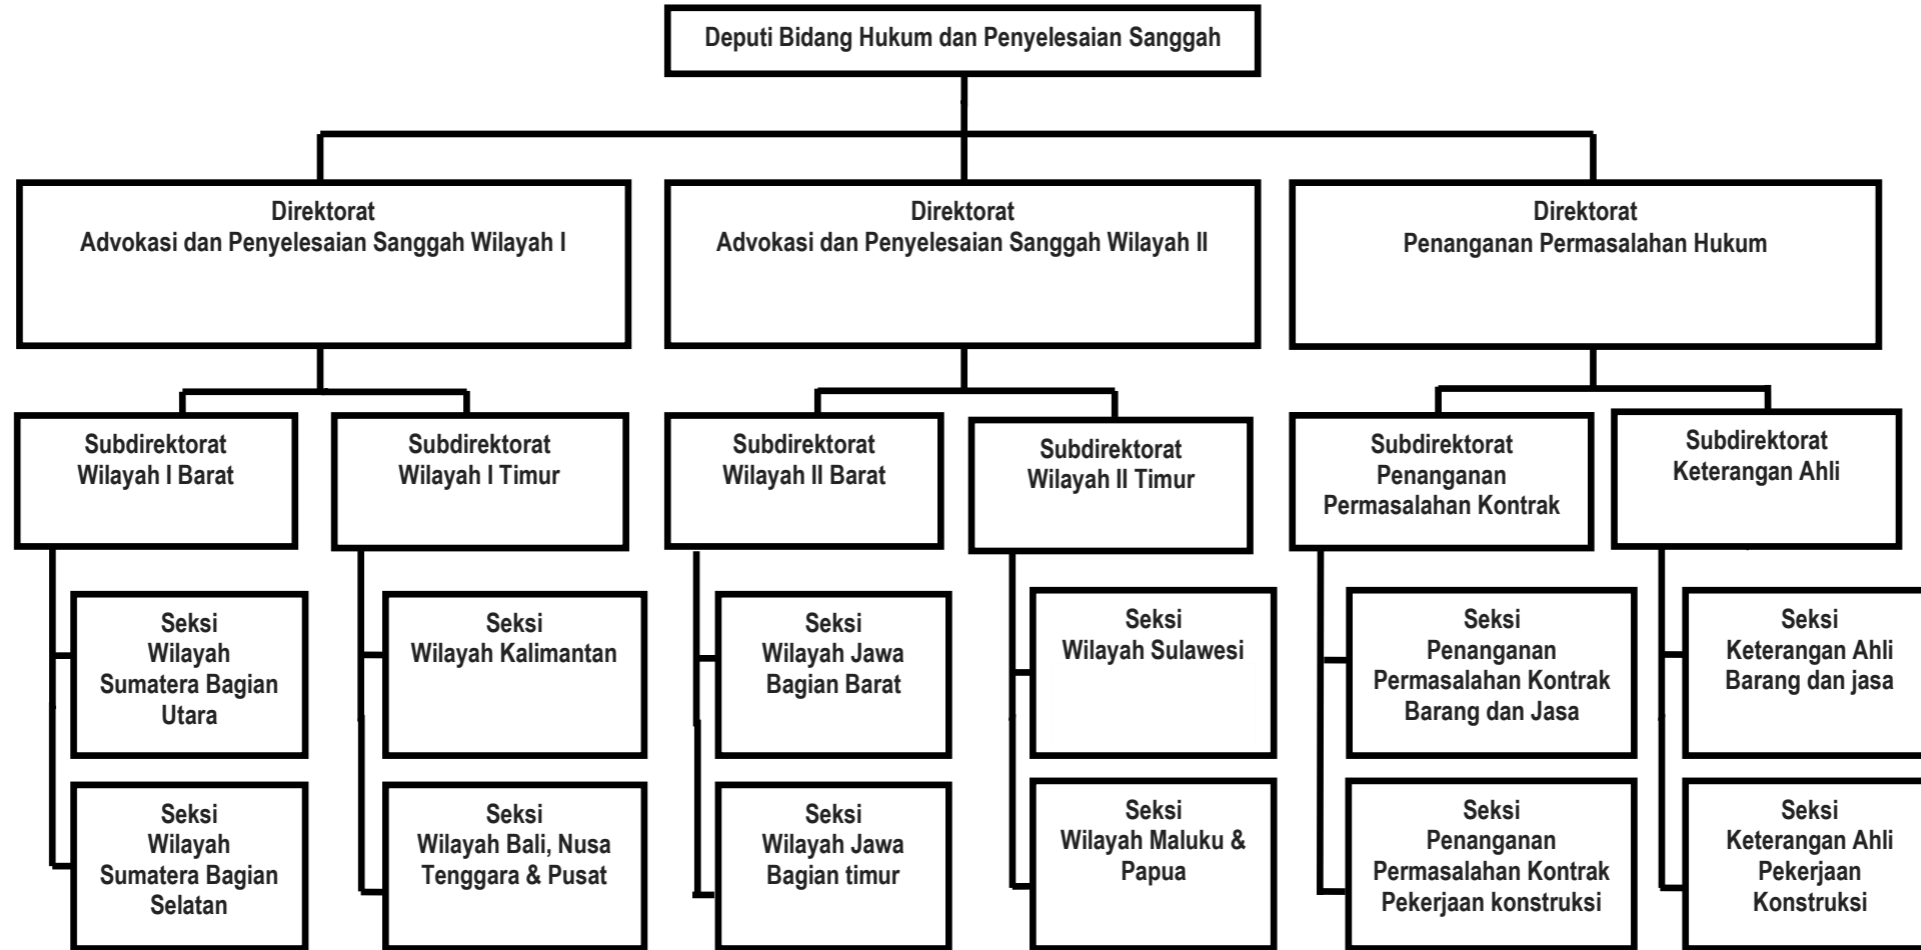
Deputi Bidang Hukum dan Penyelesaian Sanggah

Direktorat
Advokasi dan Penyelesaian Sanggah Wilayah I

Direktorat
Advokasi dan Penyelesaian Sanggah Wilayah II

Direktorat
Penanganan Permasalahan Hukum

Subdirektorat
Wilayah I Barat

Subdirektorat
Wilayah I Timur

Subdirektorat
Wilayah II Barat

Subdirektorat
Wilayah II Timur

Subdirektorat
Penanganan
Permasalahan Kontrak

Subdirektorat
Keterangan Ahli

Seksi
Wilayah
Sumatera Bagian
Utara

Seksi
Wilayah
Sumatera Bagian
Selatan

Seksi
Wilayah Kalimantan

Seksi
Wilayah Bali, Nusa
Tenggara & Pusat

Seksi
Wilayah Jawa
Bagian Barat

Seksi
Wilayah Jawa
Bagian timur

Seksi
Wilayah Sulawesi

Seksi
Wilayah Maluku &
Papua

Seksi
Penanganan
Permasalahan Kontrak
Barang dan Jasa

Seksi
Penanganan
Permasalahan Kontrak
Pekerjaan konstruksi

Seksi
Keterangan Ahli
Barang dan jasa

Seksi
Keterangan Ahli
Pekerjaan
Konstruksi